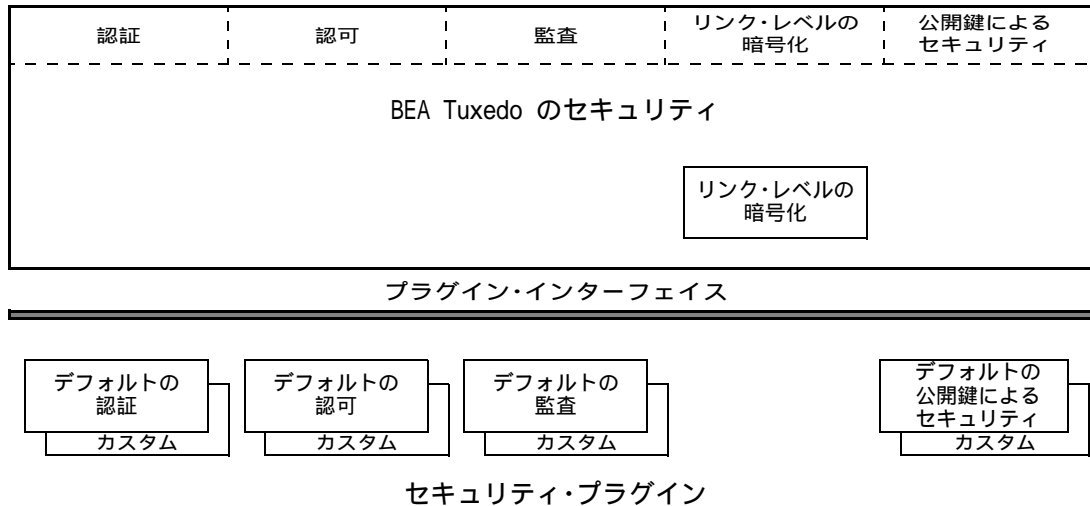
認証

認可

監査

リンク・レベルの暗号化

公開鍵による セキュリティ

BEA Tuxedo のセキュリティ

リンク・レベルの暗号化

プラグイン・インターフェイス

デフォルトの認証

カスタム

デフォルトの認可

カスタム

デフォルトの監査

カスタム

デフォルトの公開鍵による セキュリティ

カスタム

セキュリティ・プラグイン